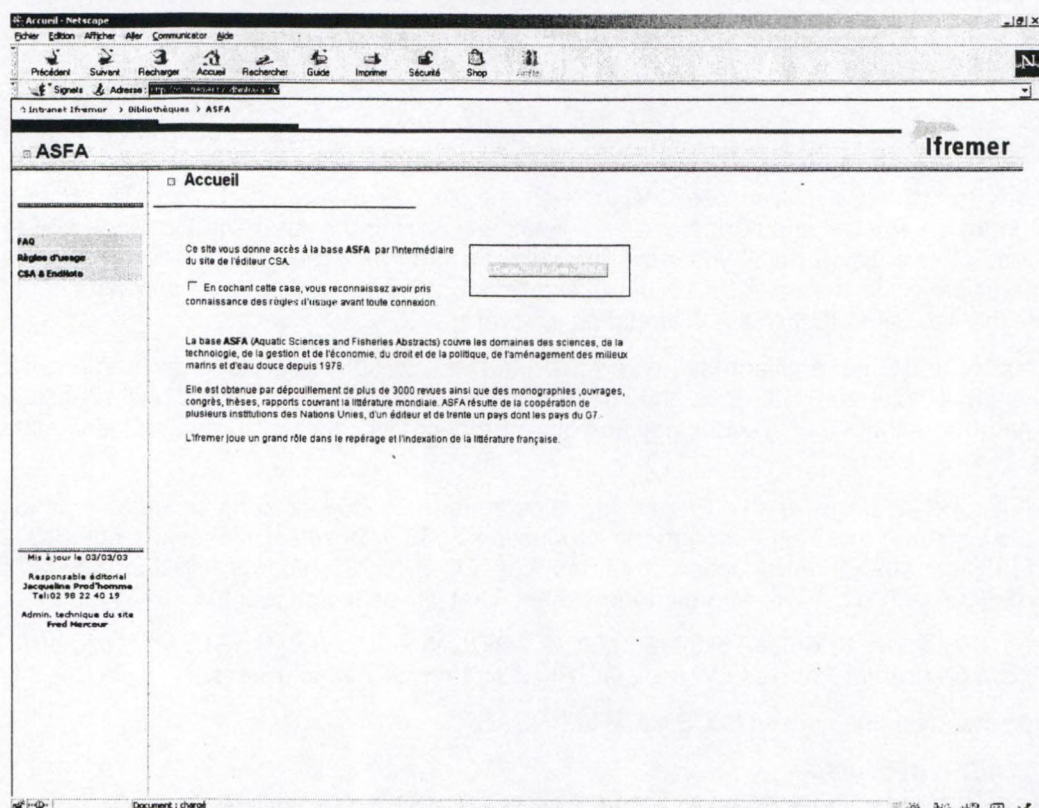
Accueil - Netscape

Fichier Edition Afficher Aller Communicator Aide

Précédent Suivant Recharger Accueil Rechercher Guide Imprimer Sécurité Shop Arrêt

Signets Adresse: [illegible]

Intranet Ifremer > Bibliothèques > ASFA

ASFA

Ifremer

Accueil

FAQ
Règles d'usage
CSA & EndNote

Ce site vous donne accès à la base ASFA par l'intermédiaire du site de l'éditeur CSA.

En cochant cette case, vous reconnaissez avoir pris connaissance des règles d'usage avant toute connexion.

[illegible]

La base ASFA (Aquatic Sciences and Fisheries Abstracts) couvre les domaines des sciences, de la technologie, de la gestion et de l'économie, du droit et de la politique, de l'aménagement des milieux marins et d'eau douce depuis 1978.

Elle est obtenue par dépouillement de plus de 3000 revues ainsi que des monographies ,ouvrages, congrès, thèses, rapports couvrant la littérature mondiale. ASFA résulte de la coopération de plusieurs institutions des Nations Unies, d'un éditeur et de trente un pays dont les pays du G7.

L'Ifremer joue un grand rôle dans le repérage et l'indexation de la littérature française.

Mis à jour le 03/03/03

Responsable éditorial
Jacqueline Prod'homme
Tel:02 98 22 40 19

Admin. technique du site
Fred Mercour

Document : chargé